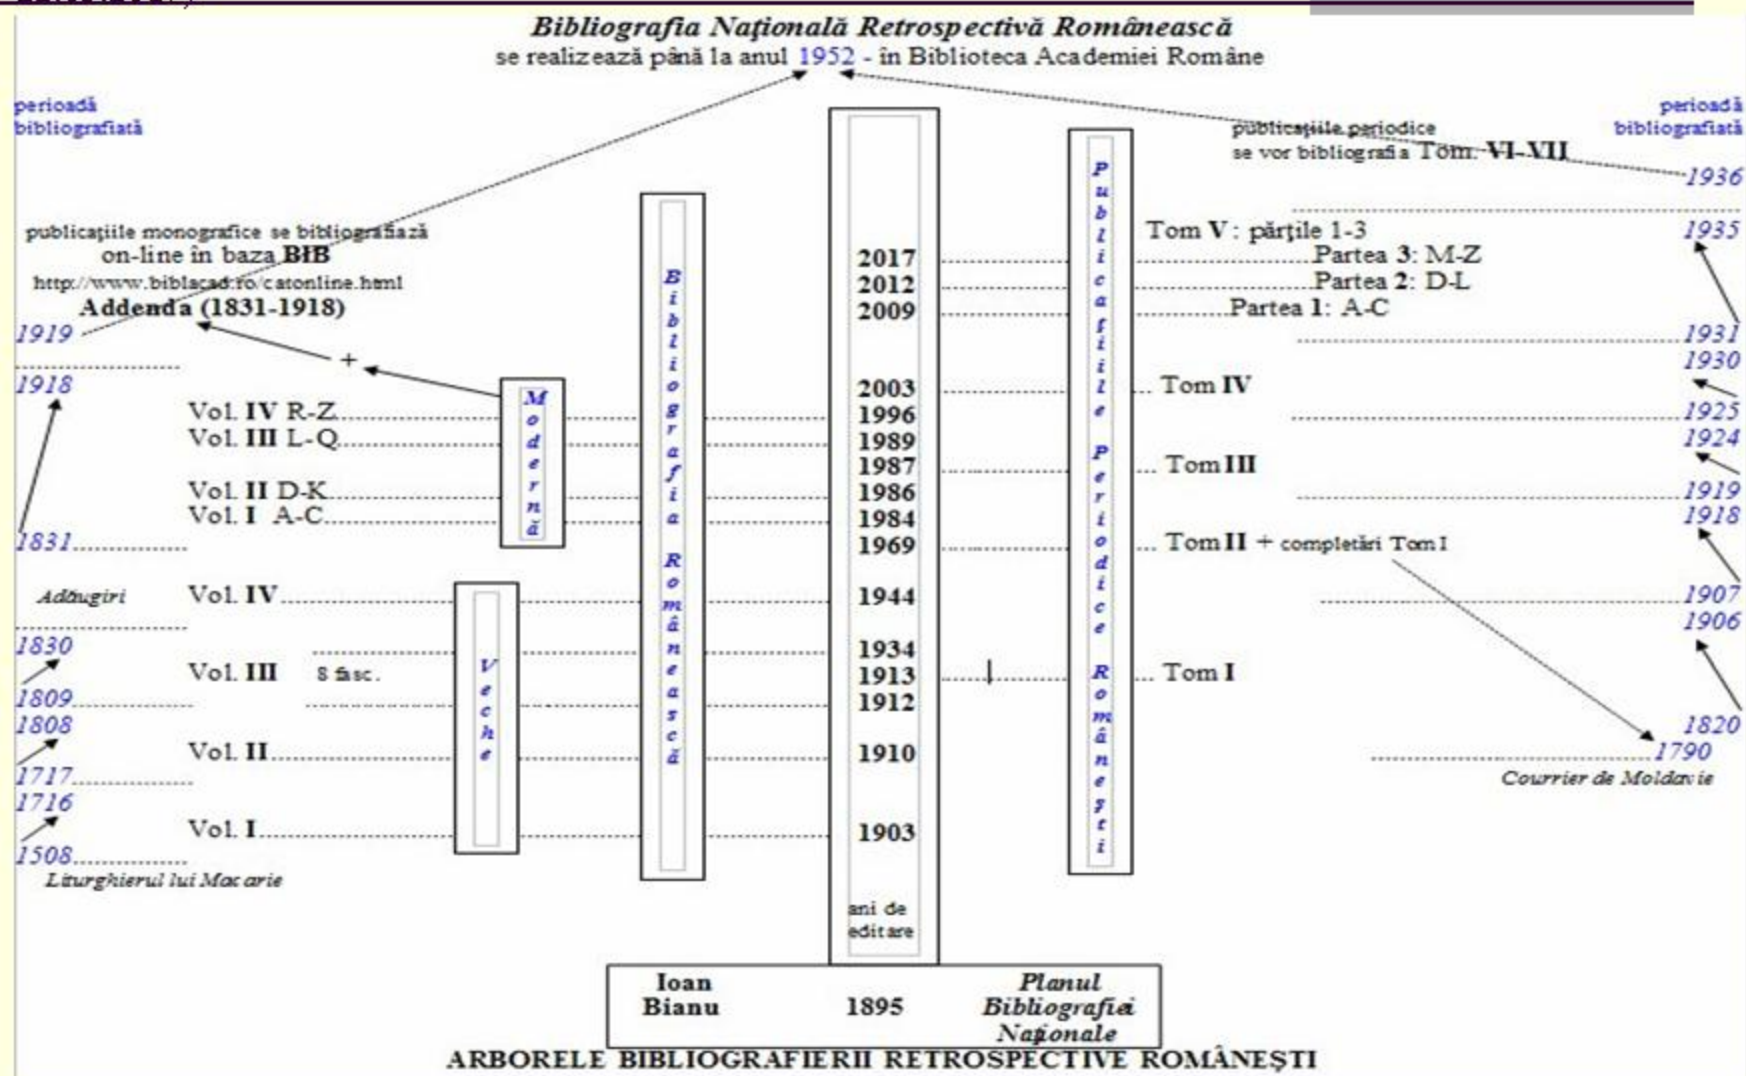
Bibliografia Naţională Retrospectivă Românească
se realizează până la anul 1952 - în Biblioteca Academiei Române

perioadă bibliografiată

perioadă bibliografiată

publicaţiile periodice se vor bibliografia Tom. VI-VII

1936

publicaţiile monografice se bibliografiază on-line în baza BIB
http://www.biblacad.ro/catonline.html
Addenda (1831-1918)

1935
Tom V: părţile 1-3
Partea 3: M-Z
Partea 2: D-L
Partea 1: A-C

1919
+
1918

1931
1930

Vol. IV R-Z
Vol. III L-Q
Vol. II D-K
Vol. I A-C

Moderna

Bibliografia Românească

2017
2012
2009
2003
1996
1989
1987
1986
1984
1969
1944
1934
1913
1912
1910
1903

ani de editare

Publicaţiile Periodice Româneşti

Tom IV
Tom III
Tom II + completări Tom I
Tom I

1925
1924
1919
1918
1907
1906
1820
1790
Courrier de Moldavie

1831
Adăugiri
Vol. IV
1830
1809
Vol. III 8 fasc.
1808
Veche
1717
Vol. II
1716
Vol. I
1508
Liturghierul lui Macarie

Ioan Bianu
1895
Planul Bibliografiei Naţionale

ARBORELE BIBLIOGRAFIERII RETROSPECTIVE ROMÂNEŞTI